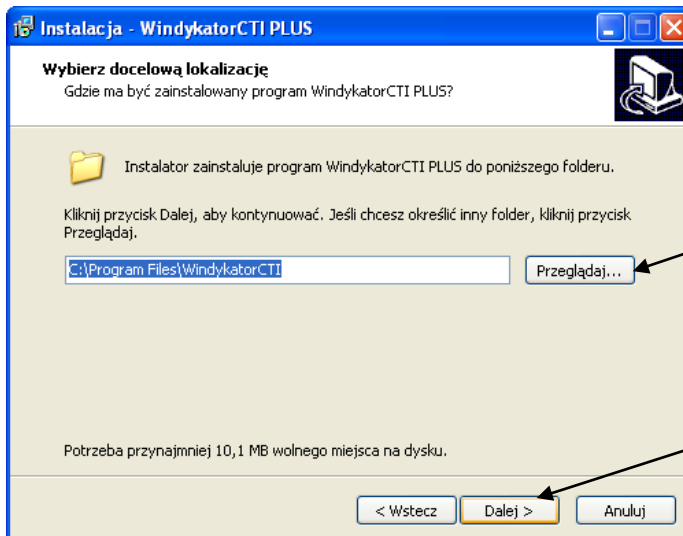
Instalacja - WindykatorCTI PLUS

Wybierz docelową lokalizację
Gdzie ma być zainstalowany program WindykatorCTI PLUS?

Instalator zainstaluje program WindykatorCTI PLUS do poniższego folderu.

Kliknij przycisk Dalej, aby kontynuować. Jeśli chcesz określić inny folder, kliknij przycisk Przeglądaj.

C:\Program Files\WindykatorCTI

Przeglądaj...

Potrzeba przynajmniej 10,1 MB wolnego miejsca na dysku.

< Wstecz
Dalej >
Anuluj